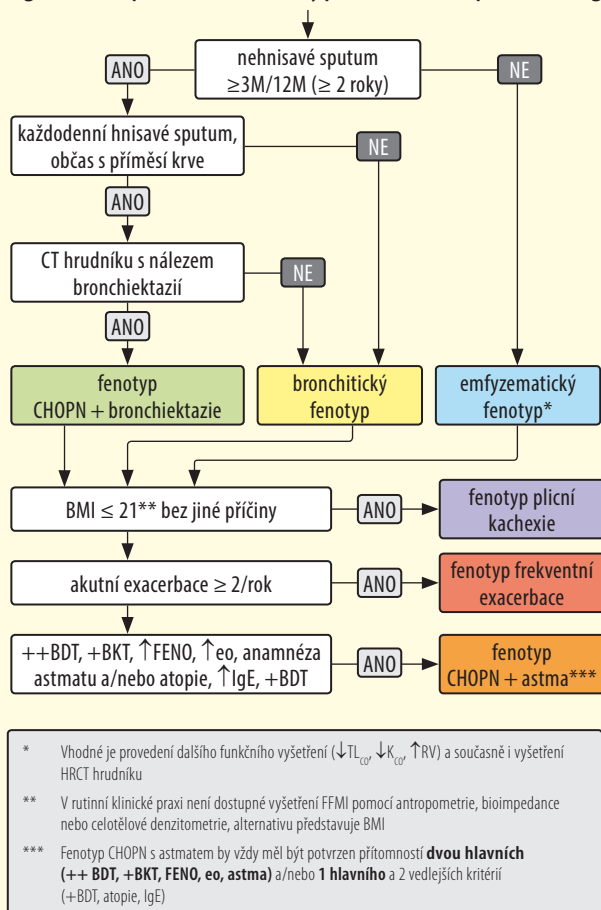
nehnisavé sputum ≥3M/12M (≥ 2 roky)

ANO

NE

každodenní hnisavé sputum, občas s příměsí krve

NE

ANO

CT hrudníku s nálezem bronchiektazií

NE

ANO

fenotyp CHOPN + bronchiektazie

bronchitický fenotyp

emfyzematický fenotyp*

BMI ≤ 21** bez jiné příčiny

ANO

fenotyp plicní kachexie

akutní exacerbace ≥ 2/rok

ANO

fenotyp frekventní exacerbace

++BDT, +BKT, ↑FENO, ↑eo, anamnéza astmatu a/nebo atopie, ↑IgE, +BDT

ANO

fenotyp CHOPN + astma***

* Vhodné je provedení dalšího funkčního vyšetření (↓$TL_{CO}$, ↓$K_{CO}$, ↑RV) a současně i vyšetření HRCT hrudníku

** V rutinní klinické praxi není dostupné vyšetření FFMI pomocí antropometrie, bioimpedance nebo celotělové denzitometrie, alternativu představuje BMI

*** Fenotyp CHOPN s astmatem by vždy měl být potvrzen přítomností **dvou hlavních (++ BDT, +BKT, FENO, eo, astma)** a/nebo **1 hlavního** a 2 vedlejších kritérií (+BDT, atopie, IgE)